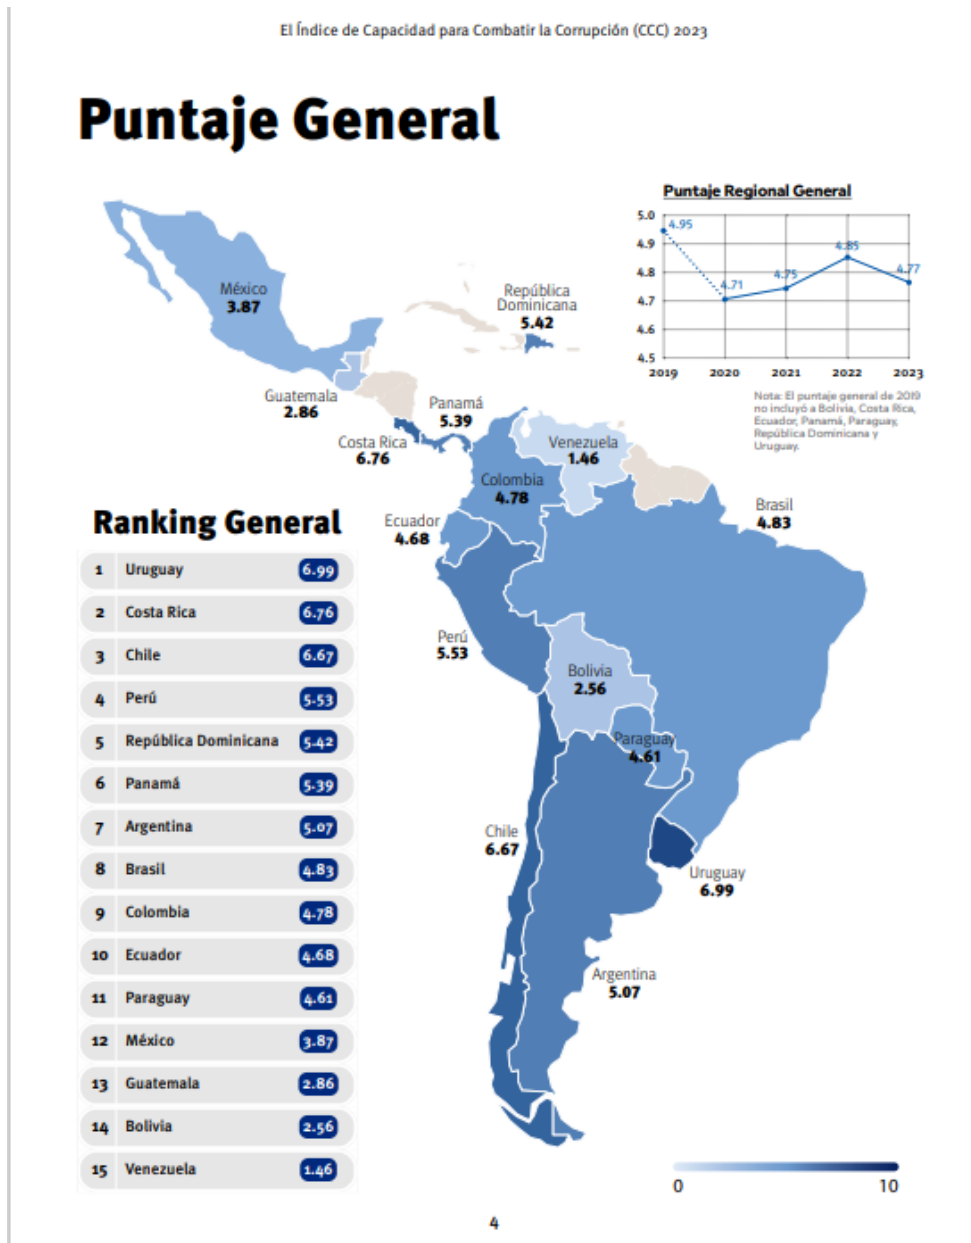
El Índice de Capacidad para Combatir la Corrupción (CCC) 2023

Puntaje General

Puntaje Regional General

5.0
4.9
4.8
4.7
4.6
4.5

4.95
4.71
4.75
4.85
4.77

2019 2020 2021 2022 2023

Nota: El puntaje general de 2019 no incluyó a Bolivia, Costa Rica, Ecuador, Panamá, Paraguay, República Dominicana y Uruguay.

México 3.87
República Dominicana 5.42
Guatemala 2.86
Panamá 5.39
Costa Rica 6.76
Venezuela 1.46
Colombia 4.78
Ecuador 4.68
Brasil 4.83
Perú 5.53
Bolivia 2.56
Paraguay 4.61
Chile 6.67
Uruguay 6.99
Argentina 5.07

Ranking General

| | | |
|---|---|---|
| 1 | Uruguay | 6.99 |
| 2 | Costa Rica | 6.76 |
| 3 | Chile | 6.67 |
| 4 | Perú | 5.53 |
| 5 | República Dominicana | 5.42 |
| 6 | Panamá | 5.39 |
| 7 | Argentina | 5.07 |
| 8 | Brasil | 4.83 |
| 9 | Colombia | 4.78 |
| 10 | Ecuador | 4.68 |
| 11 | Paraguay | 4.61 |
| 12 | México | 3.87 |
| 13 | Guatemala | 2.86 |
| 14 | Bolivia | 2.56 |
| 15 | Venezuela | 1.46 |

0 10

4